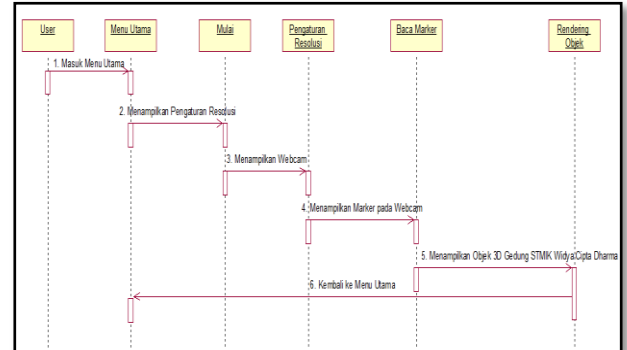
User

Menu Utama

Mulai

Pengaturan Resolusi

Baca Marker

Rendering Objek

1. Masuk Menu Utama

2. Menampilkan Pengaturan Resolusi

3. Menampilkan Webcam

4. Menampilkan Marker pada Webcam

5. Menampilkan Objek 3D Gedung STMIK WidyaCipta Dharma

6. Kembali ke Menu Utama